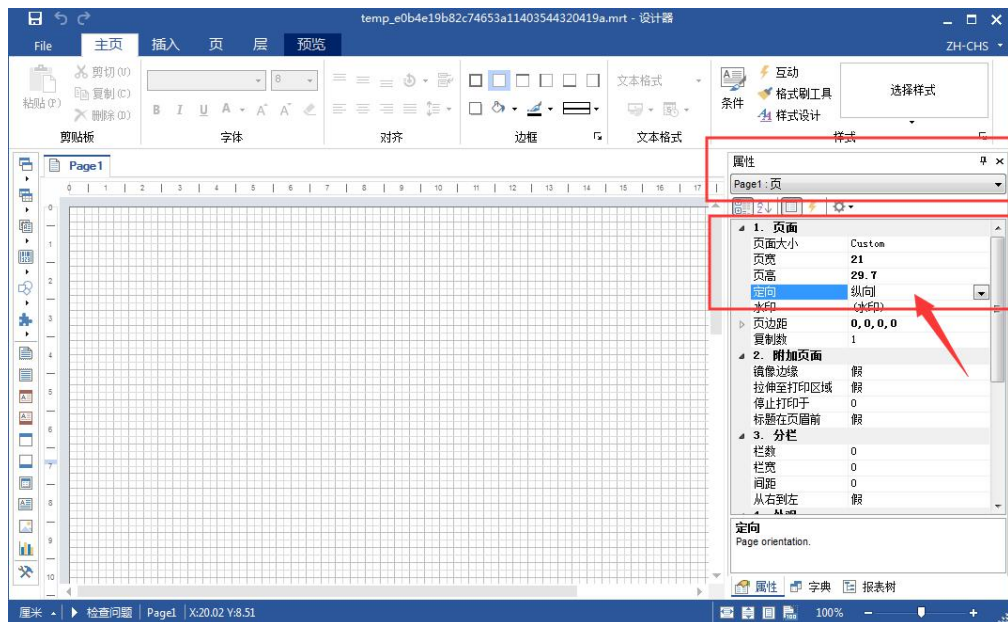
temp_e0b4e19b82c74653a11403544320419a.mrt - 设计器

File 主页 插入 页 层 预览 ZH-CHS

粘贴(P) 剪切(X) 复制(C) 删除(D)
剪贴板

8
B I U A A A
字体

对齐

边框

文本格式
文本格式

条件 互动 格式刷工具 样式设计
选择样式
样式

Page1

属性
Page1 : 页

▲ 1. 页面
页面大小 Custom
页宽 21
页高 29.7
定向 纵向
水印 (水印)
页边距 0,0,0,0
复制数 1
▲ 2. 附加页面
镜像边缘 假
拉伸至打印区域 假
停止打印于 0
标题在页眉前 假
▲ 3. 分栏
栏数 0
栏宽 0
间距 0
从右到左 假

定向
Page orientation.

属性 字典 报表树

厘米 检查问题 Page1 X:20.02 Y:8.51 100%